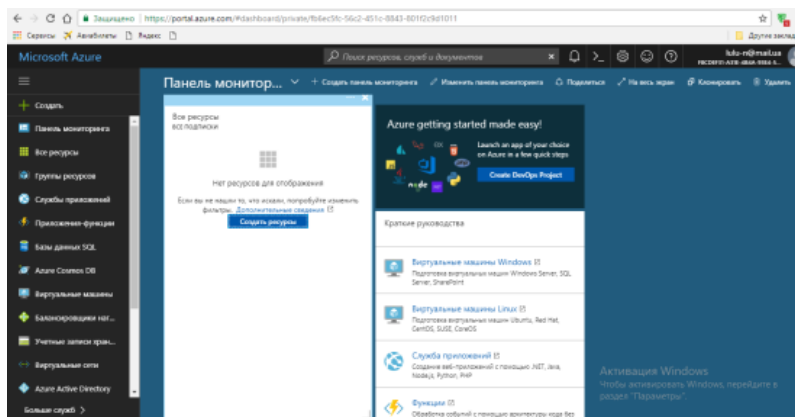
Защищено | https://portal.azure.com/#dashboard/private/fb6ec5fc-56c2-451c-8843-801f2c9d1011

Сервисы Авиабилеты Яндекс

Другие заклад

Microsoft Azure

Поиск ресурсов, служб и документов

lulu-n@mail.ua

Создать

Панель мониторинга

Все ресурсы

Группы ресурсов

Службы приложений

Приложения-функции

Базы данных SQL

Azure Cosmos DB

Виртуальные машины

Балансировщики наг...

Учетные записи хран...

Виртуальные сети

Azure Active Directory

Больше служб >

Панель монитор...

+ Создать панель мониторинга

Изменить панель мониторинга

Поделиться

На весь экран

Клонировать

Удалить

Все ресурсы
все подписки

Нет ресурсов для отображения

Если вы не нашли то, что искали, попробуйте изменить фильтры. Дополнительные сведения

Создать ресурсы

Azure getting started made easy!

Launch an app of your choice on Azure in a few quick steps

Create DevOps Project

Краткие руководства

Виртуальные машины Windows
Подготовка виртуальных машин Windows Server, SQL Server, SharePoint

Виртуальные машины Linux
Подготовка виртуальных машин Ubuntu, Red Hat, CentOS, SUSE, CoreOS

Служба приложений
Создание веб-приложений с помощью .NET, Java, Node.js, Python, PHP

Функции
Обработка событий с помощью архитектуры кода без

Активация Windows
Чтобы активировать Windows, перейдите в раздел "Параметры".